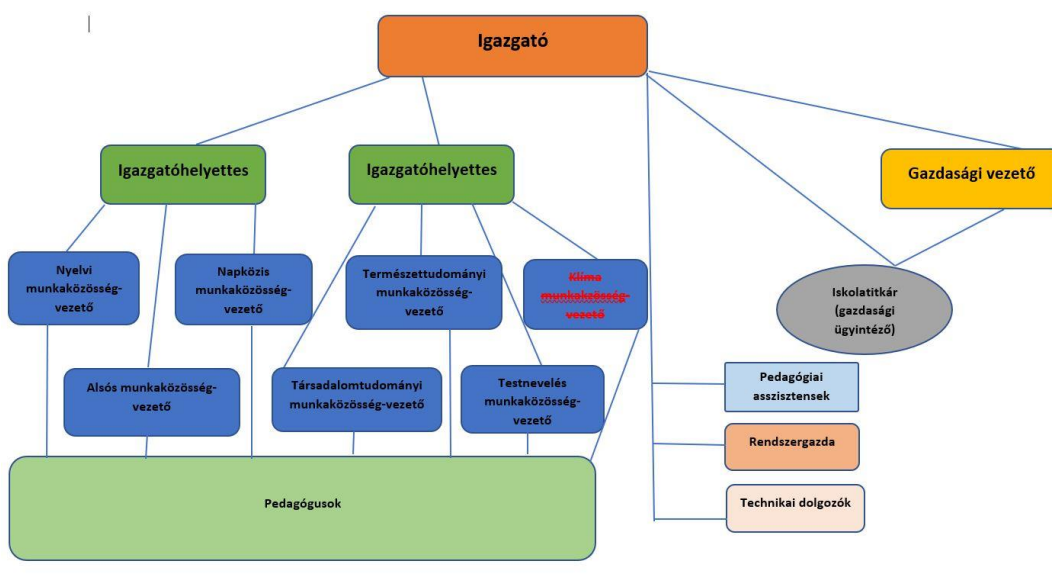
Igazgató

Igazgatóhelyettes

Igazgatóhelyettes

Gazdasági vezető

Nyelvi munkaközösség-vezető

Napközis munkaközösség-vezető

Természettudományi munkaközösség-vezető

Klíma munkaközösség-vezető

Iskolatitkár (gazdasági ügyintéző)

Alsós munkaközösség-vezető

Társadalomtudományi munkaközösség-vezető

Testnevelés munkaközösség-vezető

Pedagógiai asszisztensek

Rendszergazda

Pedagógusok

Technikai dolgozók